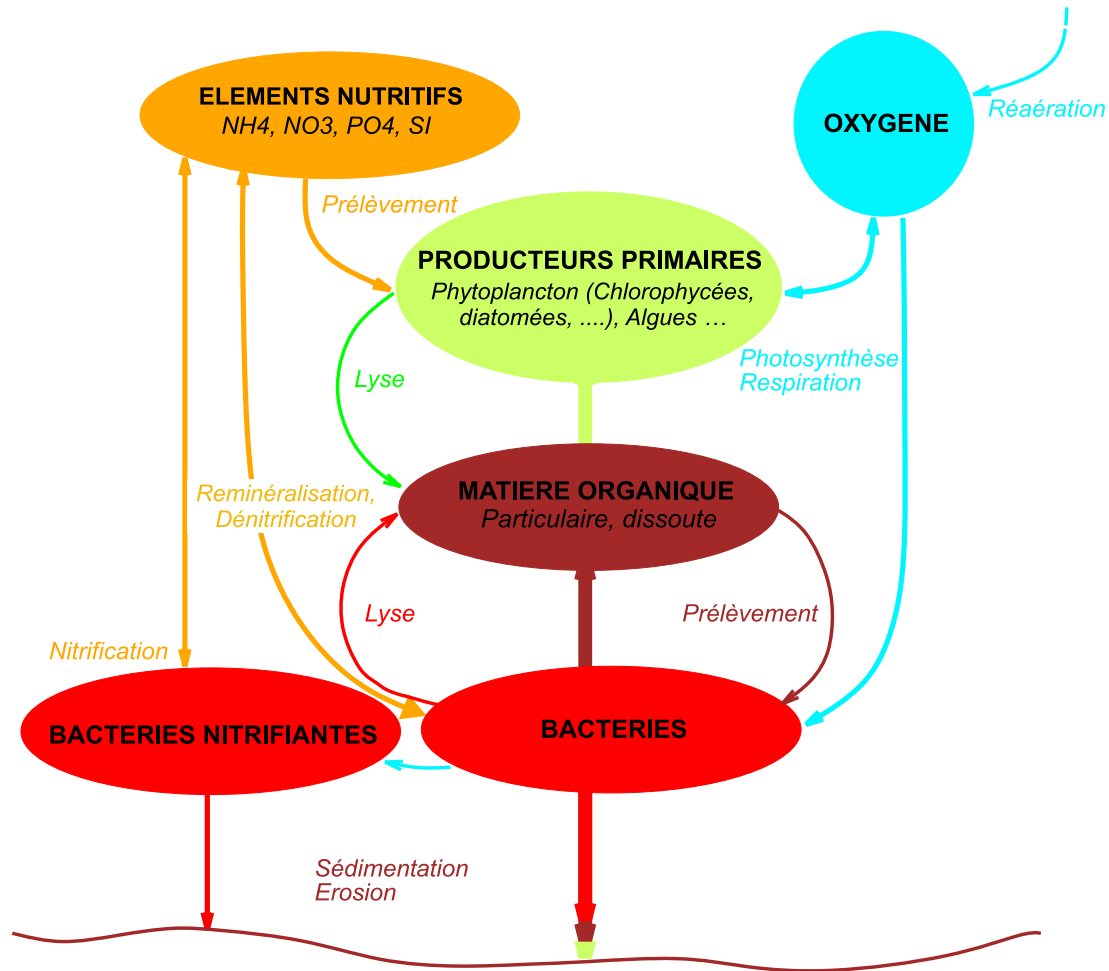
ELEMENTS NUTRITIFS
NH4, NO3, PO4, SI

OXYGENE

Réaération

Prélèvement

PRODUCTEURS PRIMAIRES
Phytoplancton (Chlorophycées, diatomées, ....), Algues …

Lyse

Photosynthèse
Respiration

Reminéralisation,
Dénitrification

MATIERE ORGANIQUE
Particulaire, dissoute

Lyse

Prélèvement

Nitrification

BACTERIES NITRIFIANTES

BACTERIES

Sédimentation
Erosion